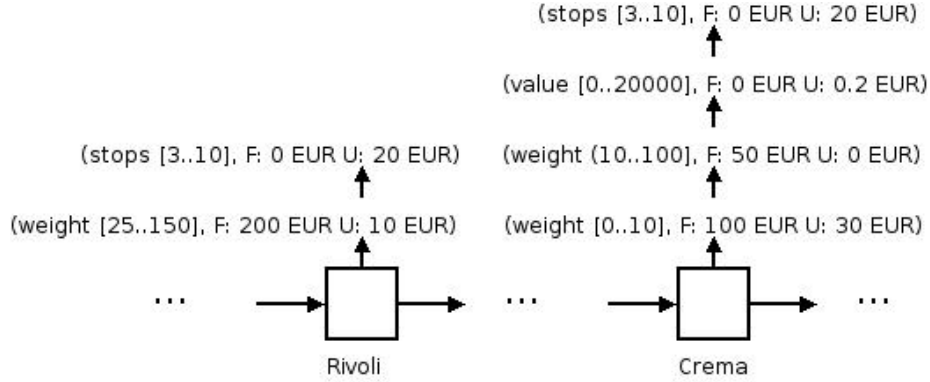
(stops [3..10], F: 0 EUR U: 20 EUR)

(value [0..20000], F: 0 EUR U: 0.2 EUR)

(stops [3..10], F: 0 EUR U: 20 EUR)

(weight (10..100], F: 50 EUR U: 0 EUR)

(weight [25..150], F: 200 EUR U: 10 EUR)

(weight [0..10], F: 100 EUR U: 30 EUR)

...

...

...

Rivoli

Crema